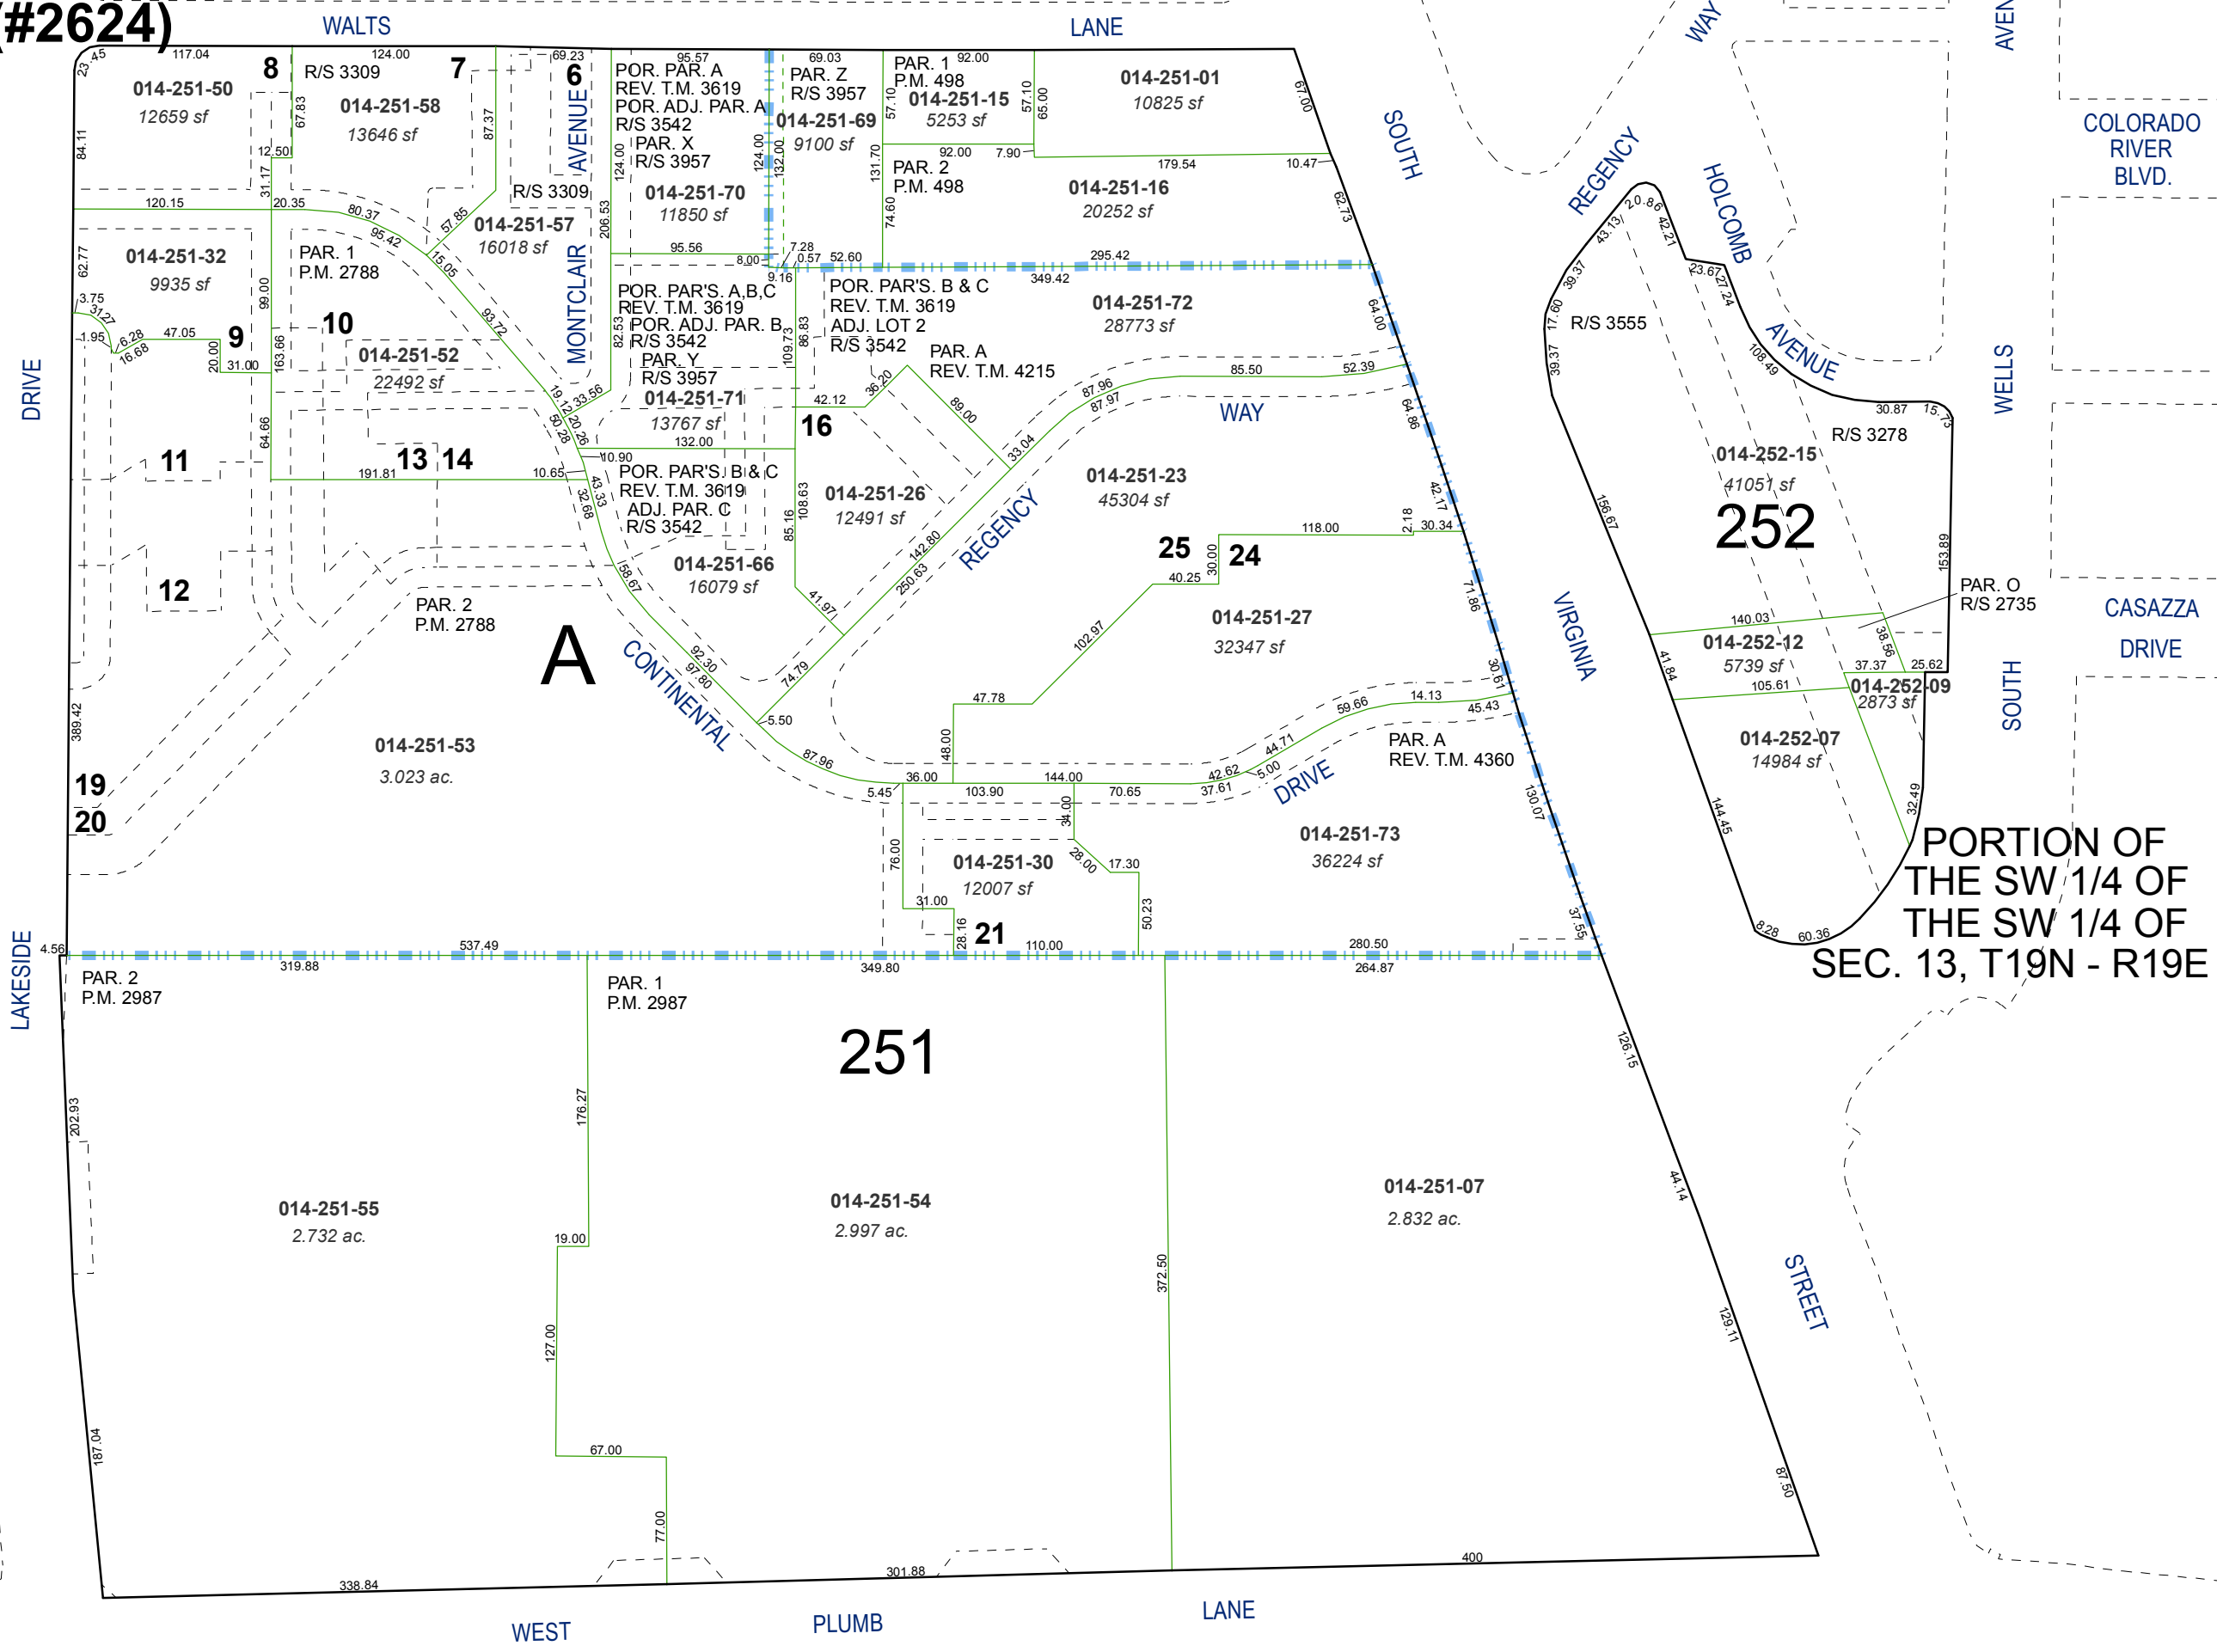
(#2624)

WALTS LANE

014-251-50
12659 sf

8
R/S 3309

014-251-58
13646 sf

7

6
AVENUE

POR. PAR. A
REV. T.M. 3619
POR. ADJ. PAR. A
R/S 3542
PAR. X
R/S 3957

PAR. Z
R/S 3957

014-251-69
9100 sf

PAR. 1
P.M. 498

014-251-15
5253 sf

014-251-01
10825 sf

PAR. 2
P.M. 498

014-251-16
20252 sf

R/S 3309

014-251-57
16018 sf

014-251-70
11850 sf

014-251-32
9935 sf

PAR. 1
P.M. 2788

MONTCLAIR

9

10

014-251-52
22492 sf

POR. PAR'S. A,B,C
REV. T.M. 3619
POR. ADJ. PAR. B
R/S 3542
PAR. Y
R/S 3957

014-251-71
13767 sf

POR. PAR'S. B & C
REV. T.M. 3619
ADJ. LOT 2
R/S 3542

PAR. A
REV. T.M. 4215

014-251-72
28773 sf

WAY

16

DRIVE

11

13 14

POR. PAR'S. B & C
REV. T.M. 3619
ADJ. PAR. C
R/S 3542

014-251-26
12491 sf

REGENCY

014-251-23
45304 sf

014-251-66
16079 sf

25 24

12

PAR. 2
P.M. 2788

A

CONTINENTAL

014-251-27
32347 sf

014-251-53
3.023 ac.

19

20

DRIVE

PAR. A
REV. T.M. 4360

014-251-30
12007 sf

014-251-73
36224 sf

21

SOUTH

REGENCY

HOLCOMB

AVENUE

R/S 3555

WAY

AVEN

COLORADO
RIVER
BLVD.

WELLS

R/S 3278

014-252-15
41051 sf

252

VIRGINIA

PAR. O
R/S 2735

CASAZZA
DRIVE

014-252-12
5739 sf

014-252-09
2873 sf

SOUTH

014-252-07
14984 sf

PORTION OF
THE SW 1/4 OF
THE SW 1/4 OF
SEC. 13, T19N - R19E

LAKESIDE

PAR. 2
P.M. 2987

PAR. 1
P.M. 2987

251

014-251-55
2.732 ac.

014-251-54
2.997 ac.

014-251-07
2.832 ac.

STREET

WEST PLUMB LANE

117.04 124.00 69.23 95.57 69.03 92.00 67.00 84.11 67.83 87.37 12.50 31.17 124.00 206.53 124.00 132.00 57.10 65.00 57.10 131.70 74.60 92.00 7.90 179.54 10.47 62.73 120.15 20.35 80.37 95.42 57.85 15.05 95.56 8.00 7.28 0.57 52.60 295.42 349.42 9.16 62.77 99.00 93.72 3.75 31.27 1.95 6.28 16.68 47.05 20.00 31.00 163.66 82.53 109.73 86.83 64.00 33.56 19.12 20.26 50.28 42.12 36.20 89.00 87.96 87.97 85.50 52.39 64.86 64.66 191.81 10.65 10.90 132.00 43.33 32.68 108.63 85.16 33.04 42.17 2.18 30.34 118.00 30.00 40.25 142.80 250.63 41.97 58.67 92.30 97.80 74.79 5.50 102.97 71.86 30.61 47.78 59.66 14.13 45.43 44.71 42.62 5.00 37.61 389.42 87.96 5.45 36.00 103.90 48.00 144.00 70.65 34.00 28.00 17.30 130.07 76.00 31.00 28.16 110.00 50.23 37.55 280.50 4.56 537.49 319.88 349.80 264.87 43.13 20.86 42.21 23.67 27.24 39.37 17.60 39.37 108.49 30.87 15.73 156.67 153.89 140.03 38.56 37.37 25.62 41.84 105.61 144.45 32.49 8.28 60.36 126.15 202.93 176.27 19.00 372.50 127.00 67.00 44.14 129.11 187.04 77.00 87.50 338.84 301.88 400